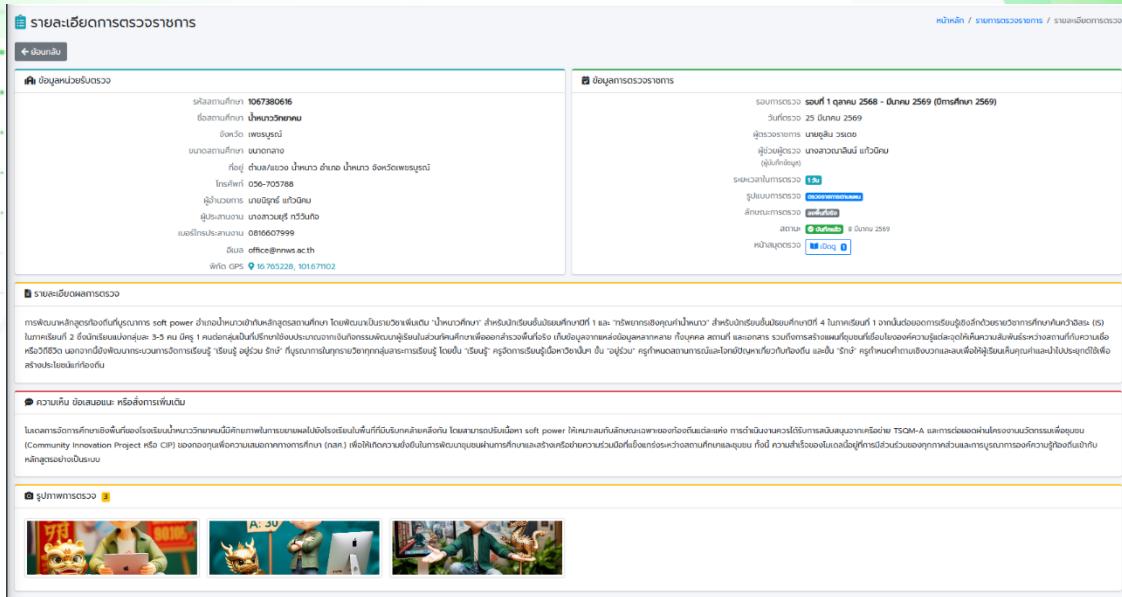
รายละเอียดการตรวจราชการ

หน้าหลัก / รายการตรวจราชการ / รายละเอียดการตรวจ

← ย้อนกลับ

ข้อมูลหน่วยรับตรวจ

รหัสสถานศึกษา 1067380616
ชื่อสถานศึกษา น้ำหนาววิทยาคม
จังหวัด เพชรบูรณ์
ขนาดสถานศึกษา ขนาดกลาง
ที่อยู่ ตำบล/แขวง น้ำหนาว อำเภอ น้ำหนาว จังหวัดเพชรบูรณ์
โทรศัพท์ 056-705788
ผู้อำนวยการ นายนิรุทธ์ แก้วนิคม
ผู้ประสานงาน นางสาวนฤรี ทวีวินท์ิอ
เบอร์โทรประสานงาน 0816607999
อีเมล office@nnws.ac.th
พิกัด GPS 16.765228, 101.671102

ข้อมูลการตรวจราชการ

รอบการตรวจ รอบที่ 1 ตุลาคม 2568 - มีนาคม 2569 (ปีการศึกษา 2569)
วันที่ตรวจ 25 มีนาคม 2569
ผู้ตรวจราชการ นายยุสิน วรเดช
ผู้ช่วยผู้ตรวจ (ผู้บันทึกข้อมูล) นางสาวณาลินน์ แก้วนิคม
ระยะเวลาในการตรวจ 1 วัน
รูปแบบการตรวจ ตรวจราชการตามแผน
ลักษณะการตรวจ ลงพื้นที่จริง
สถานะ บันทึกแล้ว 8 มีนาคม 2569
หน้าสมุดตรวจ เปิดดู

รายละเอียดผลการตรวจ

การพัฒนาหลักสูตรท้องถิ่นที่บูรณาการ soft power อำเภอน้ำหนาวเข้ากับหลักสูตรสถานศึกษา โดยพัฒนาเป็นรายวิชาเพิ่มเติม "น้ำหนาวศึกษา" สำหรับนักเรียนชั้นมัธยมศึกษาปีที่ 1 และ "ทรัพยากรเชิงคุณค่าน้ำหนาว" สำหรับนักเรียนชั้นมัธยมศึกษาปีที่ 4 ในภาคเรียนที่ 1 จากนั้นต่อยอดการเรียนรู้เชิงลึกด้วยรายวิชาการศึกษาค้นคว้าอิสระ (IS) ในภาคเรียนที่ 2 ซึ่งนักเรียนแบ่งกลุ่มละ 3-5 คน มีครู 1 คนต่อกลุ่มเป็นที่ปรึกษาใช้กระบวนการเรียนรู้เชิงรุกพัฒนาผู้เรียนในส่วนที่ค้นคว้าเพื่อออกสำรวจพื้นที่จริง เก็บข้อมูลจากแหล่งข้อมูลหลากหลาย ทั้งบุคคล สถานที่ และเอกสาร รวมถึงการสร้างแผนที่ชุมชนที่เชื่อมโยงองค์ความรู้แต่ละจุดให้เห็นความสัมพันธ์ระหว่างสถานที่กับความเชื่อหรือวิถีชีวิต นอกจากนี้ยังพัฒนากระบวนการจัดการเรียนรู้ "เรียนรู้ อยู่ร่วม รักษ์" ที่บูรณาการในทุกรายวิชาทุกกลุ่มสาระการเรียนรู้ โดยขั้น "เรียนรู้" ครูจัดการเรียนรู้เนื้อหาวิชาเป็นฐาน ขั้น "อยู่ร่วม" ครูกำหนดสถานการณ์และโจทย์ปัญหาเกี่ยวกับท้องถิ่น และขั้น "รักษ์" ครูกำหนดกิจกรรมเชิงบวกและลบเพื่อให้ผู้เรียนเห็นคุณค่าและนำไปประยุกต์ใช้เพื่อสร้างประโยชน์แก่ท้องถิ่น

ความเห็น ข้อเสนอแนะ หรือสั่งการเพิ่มเติม

ในเขตการจัดการศึกษาเชิงพื้นที่ของโรงเรียนน้ำหนาววิทยาคมมีศักยภาพในการขยายผลไปยังโรงเรียนในพื้นที่ที่มีบริบทคล้ายคลึงกัน โดยสามารถปรับเนื้อหา soft power ให้เหมาะสมกับลักษณะเฉพาะของท้องถิ่นแต่ละแห่ง การดำเนินงานควรได้รับการสนับสนุนจากเครือข่าย TSQM-A และการต่อยอดผ่านโครงงานนวัตกรรมเพื่อชุมชน (Community Innovation Project หรือ CIP) ของกองทุนเพื่อความเสมอภาคทางการศึกษา (กสศ.) เพื่อให้เกิดความยั่งยืนในการพัฒนาชุมชนผ่านการศึกษาและสร้างเครือข่ายความร่วมมือที่แข็งแกร่งระหว่างสถานศึกษาและชุมชน ทั้งนี้ ความสำเร็จของโมเดลนี้อยู่ที่การมีส่วนร่วมของทุกภาคส่วนและการบูรณาการองค์ความรู้ท้องถิ่นเข้ากับหลักสูตรอย่างเป็นระบบ

รูปภาพการตรวจ 3

A: 30